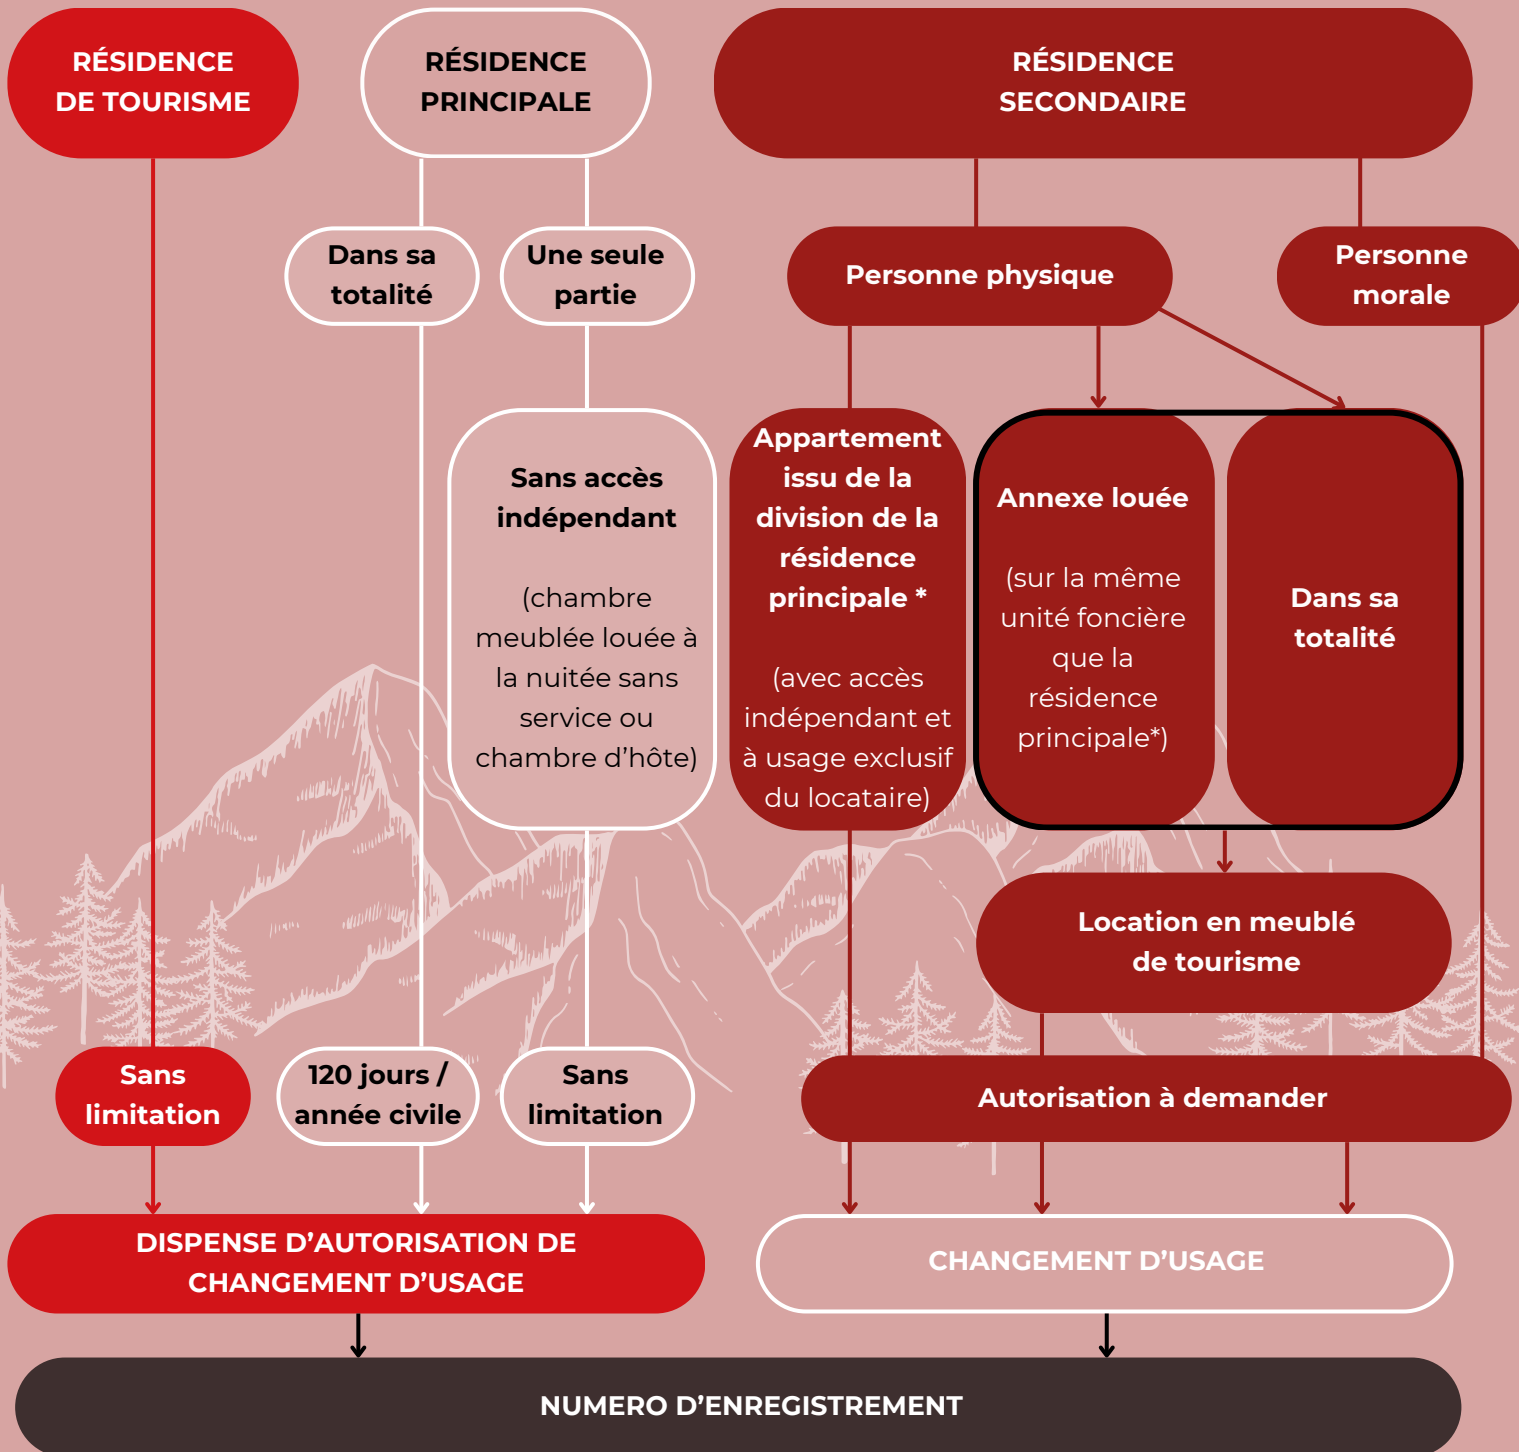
RÉSIDENCE DE TOURISME

RÉSIDENCE PRINCIPALE

RÉSIDENCE SECONDAIRE

Dans sa totalité

Une seule partie

Personne physique

Personne morale

Sans accès indépendant

(chambre meublée louée à la nuitée sans service ou chambre d'hôte)

Appartement issu de la division de la résidence principale *

(avec accès indépendant et à usage exclusif du locataire)

Annexe louée

(sur la même unité foncière que la résidence principale*)

Dans sa totalité

Location en meublé de tourisme

Sans limitation

120 jours / année civile

Sans limitation

Autorisation à demander

DISPENSE D'AUTORISATION DE CHANGEMENT D'USAGE

CHANGEMENT D'USAGE

NUMERO D'ENREGISTREMENT